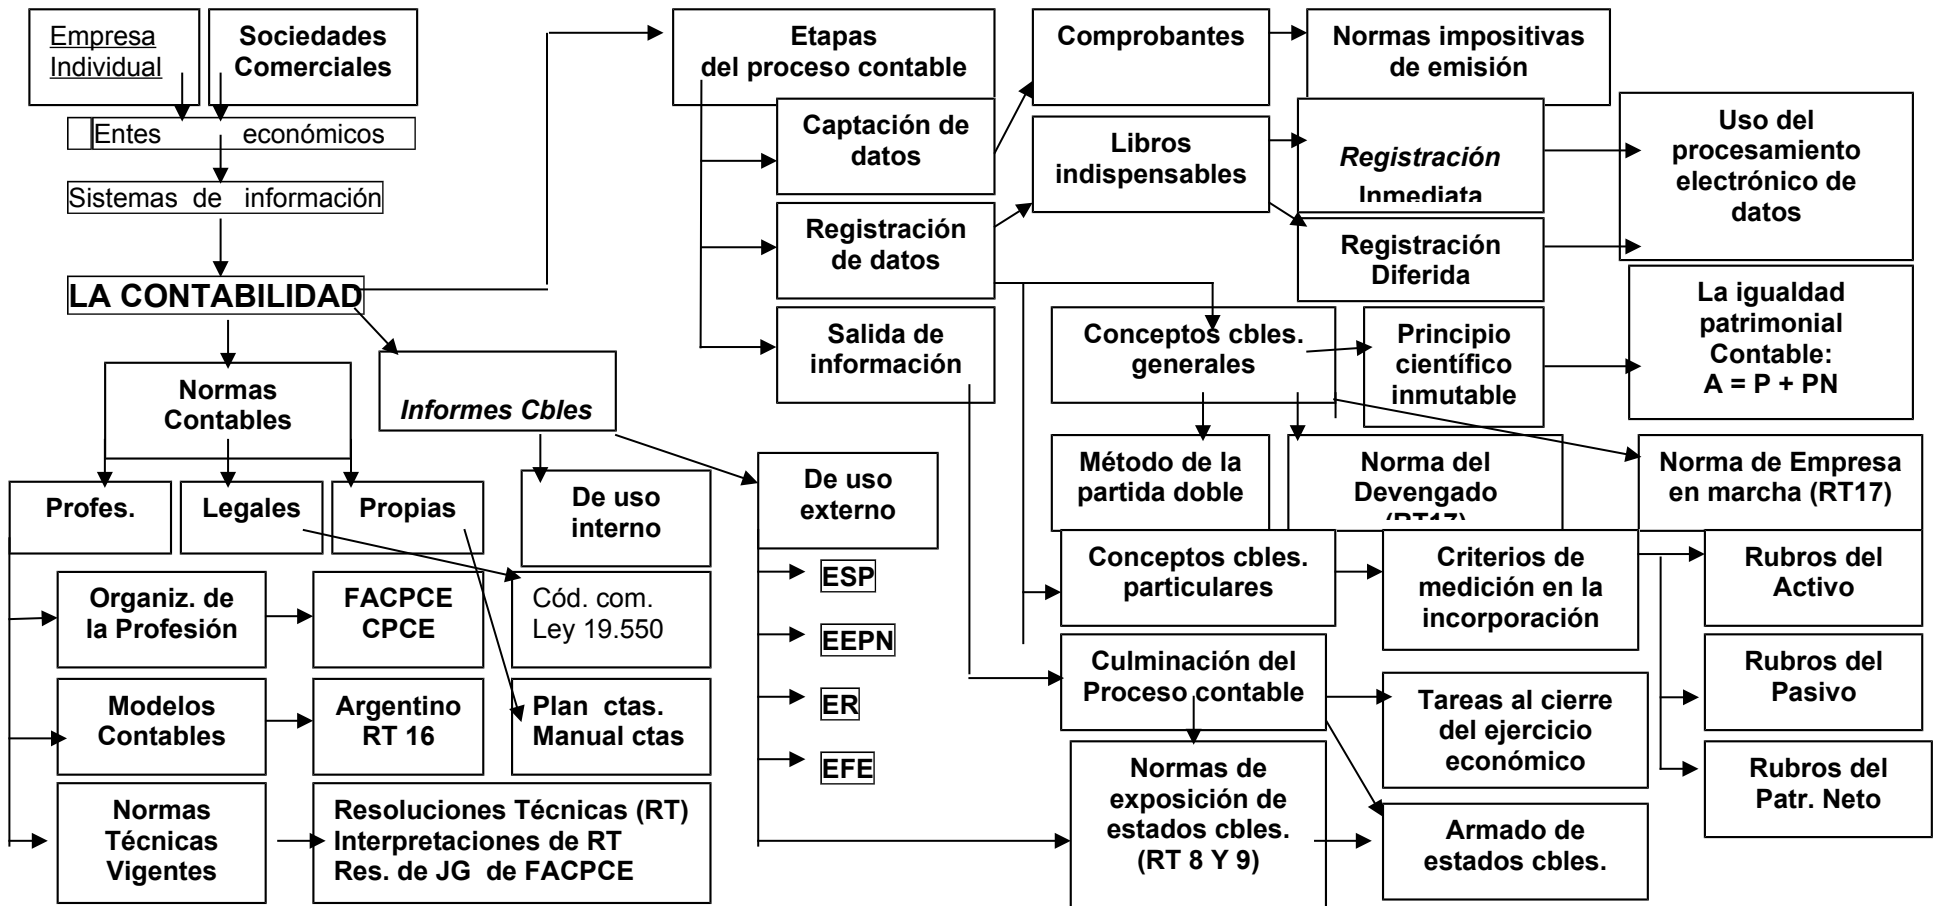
Empresa Individual

Sociedades Comerciales

Entes económicos

Sistemas de información

LA CONTABILIDAD

Normas Contables

Profes.

Legales

Propias

Organiz. de la Profesión

FACPCE CPCE

Modelos Contables

Argentino RT 16

Normas Técnicas Vigentes

Resoluciones Técnicas (RT) Interpretaciones de RT Res. de JG de FACPCE

Informes Cbles

De uso interno

Cód. com. Ley 19.550

Plan ctas. Manual ctas

De uso externo

ESP

EEPN

ER

EFE

Etapas del proceso contable

Captación de datos

Registración de datos

Salida de información

Comprobantes

Normas impositivas de emisión

Libros indispensables

Registración Inmediata

Registración Diferida

Uso del procesamiento electrónico de datos

Conceptos cbles. generales

Principio científico inmutable

La igualdad patrimonial Contable: A = P + PN

Método de la partida doble

Norma del Devengado (RT17)

Norma de Empresa en marcha (RT17)

Conceptos cbles. particulares

Criterios de medición en la incorporación

Rubros del Activo

Rubros del Pasivo

Rubros del Patr. Neto

Culminación del Proceso contable

Tareas al cierre del ejercicio económico

Normas de exposición de estados cbles. (RT 8 Y 9)

Armado de estados cbles.